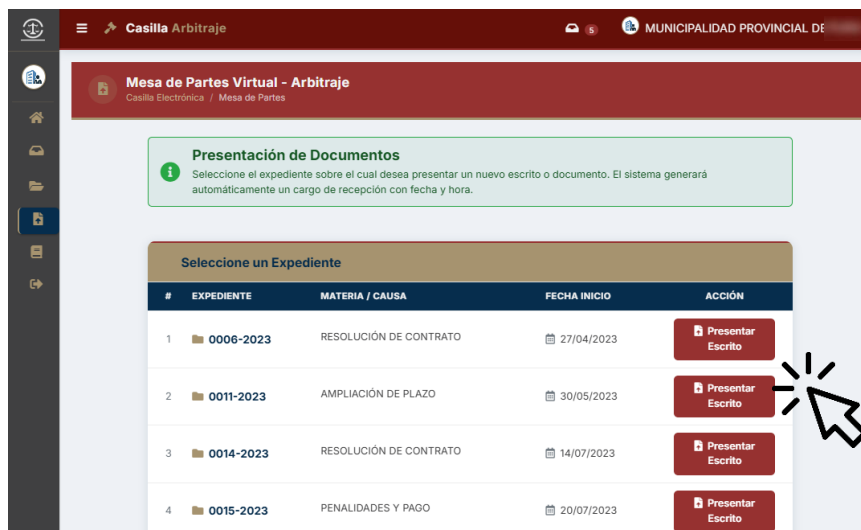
Casilla Arbitraje

5

MUNICIPALIDAD PROVINCIAL DE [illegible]

Mesa de Partes Virtual - Arbitraje

Casilla Electrónica / Mesa de Partes

Presentación de Documentos

Seleccione el expediente sobre el cual desea presentar un nuevo escrito o documento. El sistema generará automáticamente un cargo de recepción con fecha y hora.

Seleccione un Expediente

| # | EXPEDIENTE | MATERIA / CAUSA | FECHA INICIO | ACCIÓN |
|---|---|---|---|---|
| 1 | 0006-2023 | RESOLUCIÓN DE CONTRATO | 27/04/2023 | Presentar Escrito |
| 2 | 0011-2023 | AMPLIACIÓN DE PLAZO | 30/05/2023 | Presentar Escrito |
| 3 | 0014-2023 | RESOLUCIÓN DE CONTRATO | 14/07/2023 | Presentar Escrito |
| 4 | 0015-2023 | PENALIDADES Y PAGO | 20/07/2023 | Presentar Escrito |